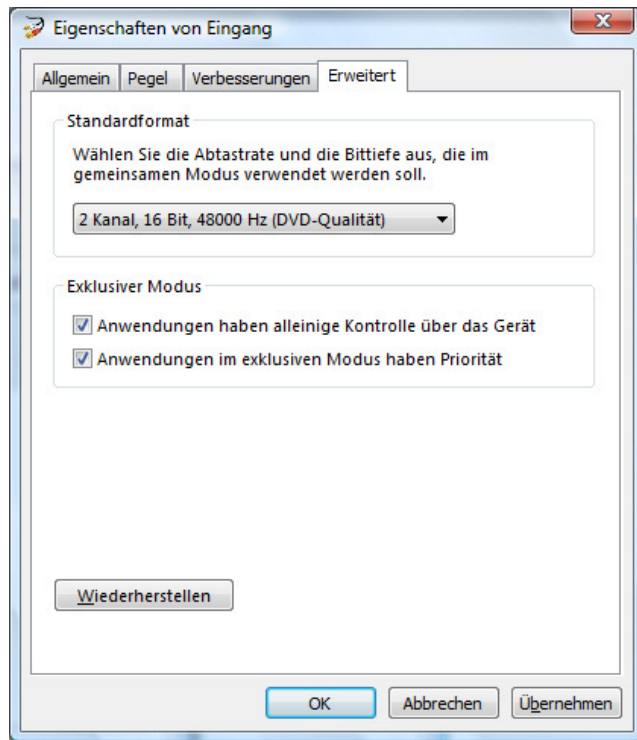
Eigenschaften von Eingang

Allgemein | Pegel | Verbesserungen | Erweitert

Standardformat

Wählen Sie die Abtastrate und die Bittiefe aus, die im gemeinsamen Modus verwendet werden soll.

2 Kanal, 16 Bit, 48000 Hz (DVD-Qualität)

Exklusiver Modus

Anwendungen haben alleinige Kontrolle über das Gerät

Anwendungen im exklusiven Modus haben Priorität

Wiederherstellen

OK | Abbrechen | Übernehmen